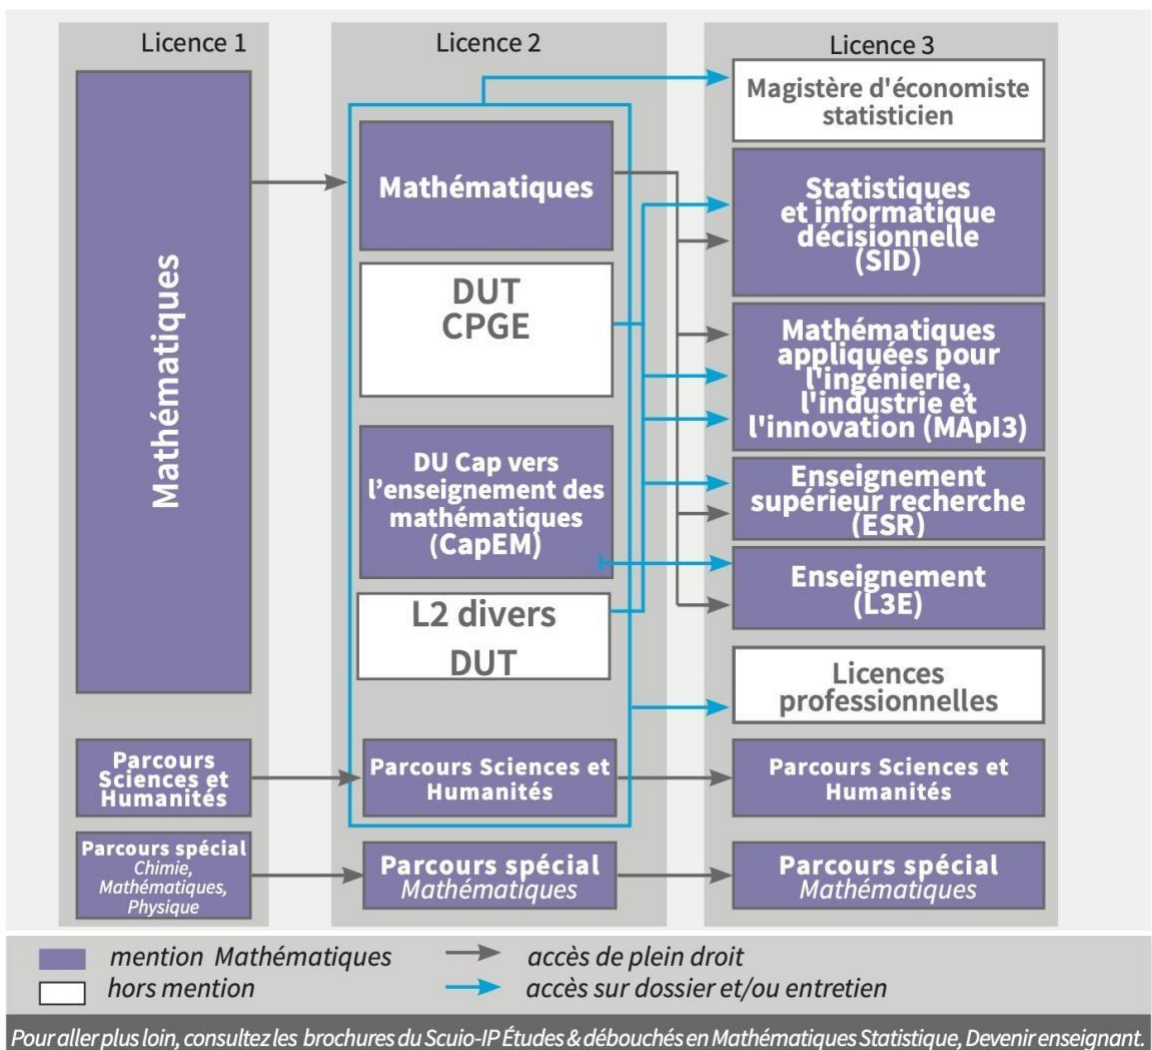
Licence 1

Mathématiques

Parcours Sciences et Humanités

Parcours spécial
*Chimie, Mathématiques, Physique*

Licence 2

Mathématiques

DUT
CPGE

DU Cap vers l'enseignement des mathématiques (CapEM)

L2 divers
DUT

Parcours Sciences et Humanités

Parcours spécial
*Mathématiques*

Licence 3

Magistère d'économiste statisticien

Statistiques et informatique décisionnelle (SID)

Mathématiques appliquées pour l'ingénierie, l'industrie et l'innovation (MApI3)

Enseignement supérieur recherche (ESR)

Enseignement (L3E)

Licences professionnelles

Parcours Sciences et Humanités

Parcours spécial
*Mathématiques*

*mention Mathématiques*
*hors mention*
*accès de plein droit*
*accès sur dossier et/ou entretien*

*Pour aller plus loin, consultez les brochures du Scuio-IP Études & débouchés en Mathématiques Statistique, Devenir enseignant.*